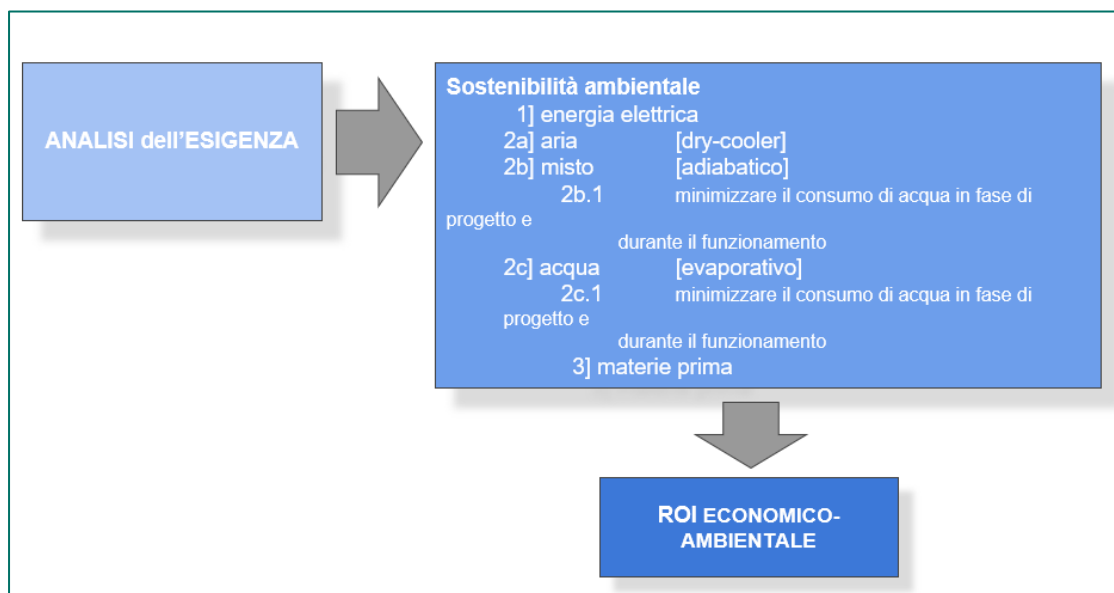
ANALISI dell'ESIGENZA

Sostenibilità ambientale
1] energia elettrica
2a] aria [dry-cooler]
2b] misto [adiabatico]
2b.1 minimizzare il consumo di acqua in fase di progetto e durante il funzionamento
2c] acqua [evaporativo]
2c.1 minimizzare il consumo di acqua in fase di progetto e durante il funzionamento
3] materie prima

ROI ECONOMICO-AMBIENTALE